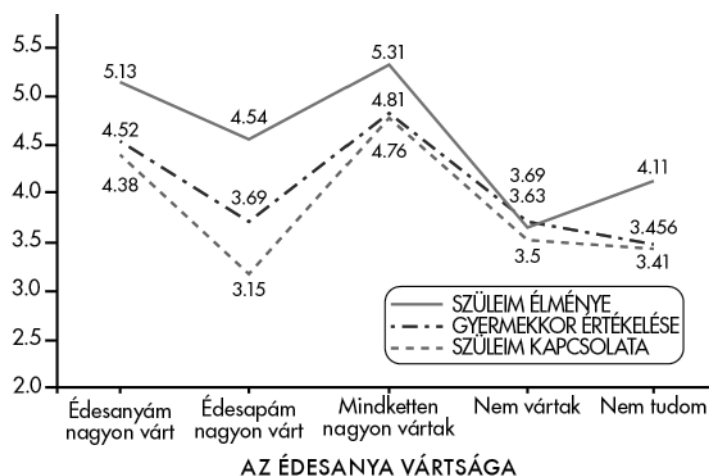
5.5
5.0
4.5
4.0
3.5
3.0
2.5
2.0

5.13
4.52
4.38
4.54
3.69
3.15
5.31
4.81
4.76
3.69
3.63
3.5
4.11
3.456
3.41

SZÜLEIM ÉLMÉNYE
GYERMEKKOR ÉRTÉKELÉSE
SZÜLEIM KAPCSOLATA

Édesanyám nagyon várt
Édesapám nagyon várt
Mindketten nagyon vártak
Nem vártak
Nem tudom

AZ ÉDESANYA VÁRTSÁGA